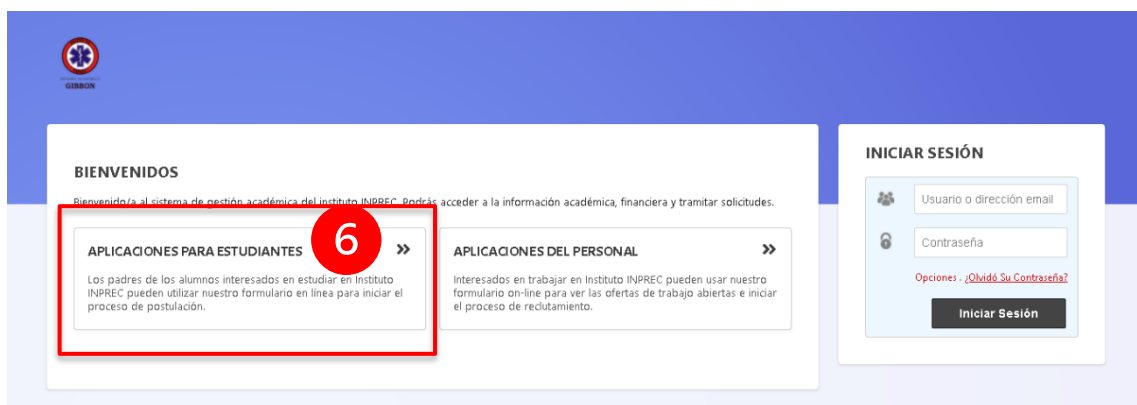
GIBBON

BIENVENIDOS

Bienvenido/a al sistema de gestión académica del instituto INPREC. Podrás acceder a la información académica, financiera y tramitar solicitudes.

6

APLICACIONES PARA ESTUDIANTES »

Los padres de los alumnos interesados en estudiar en Instituto INPREC pueden utilizar nuestro formulario en línea para iniciar el proceso de postulación.

APLICACIONES DEL PERSONAL »

Interesados en trabajar en Instituto INPREC pueden usar nuestro formulario on-line para ver las ofertas de trabajo abiertas e iniciar el proceso de reclutamiento.

INICIAR SESIÓN

Usuario o dirección email

Contraseña

Opciones . ¿Olvidó Su Contraseña?

Iniciar Sesión